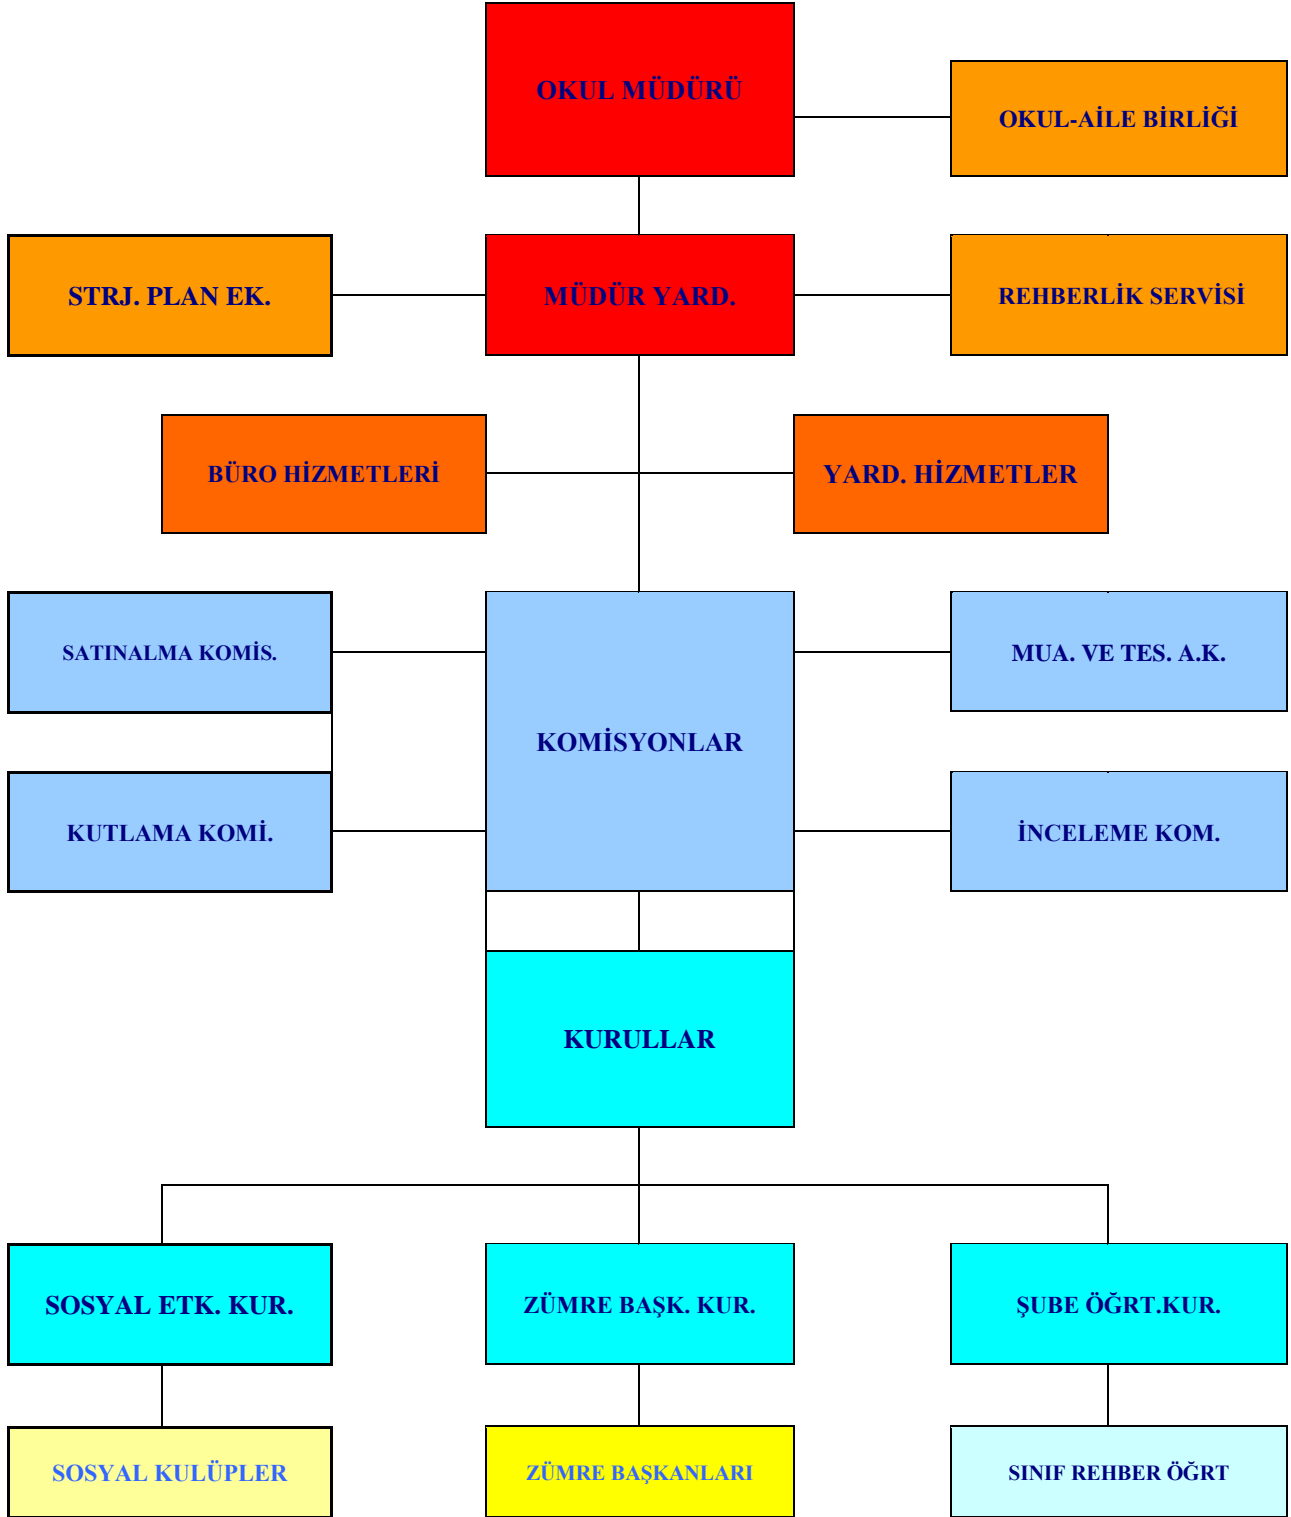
OKUL MÜDÜRÜ

OKUL-AİLE BİRLİĞİ

STRJ. PLAN EK.

MÜDÜR YARD.

REHBERLİK SERVİSİ

BÜRO HİZMETLERİ

YARD. HİZMETLER

SATINALMA KOMİS.

KOMİSYONLAR

MUA. VE TES. A.K.

KUTLAMA KOMİ.

İNCELEME KOM.

KURULLAR

SOSYAL ETK. KUR.

ZÜMRE BAŞK. KUR.

ŞUBE ÖĞRT.KUR.

SOSYAL KULÜPLER

ZÜMRE BAŞKANLARI

SINIF REHBER ÖĞRT